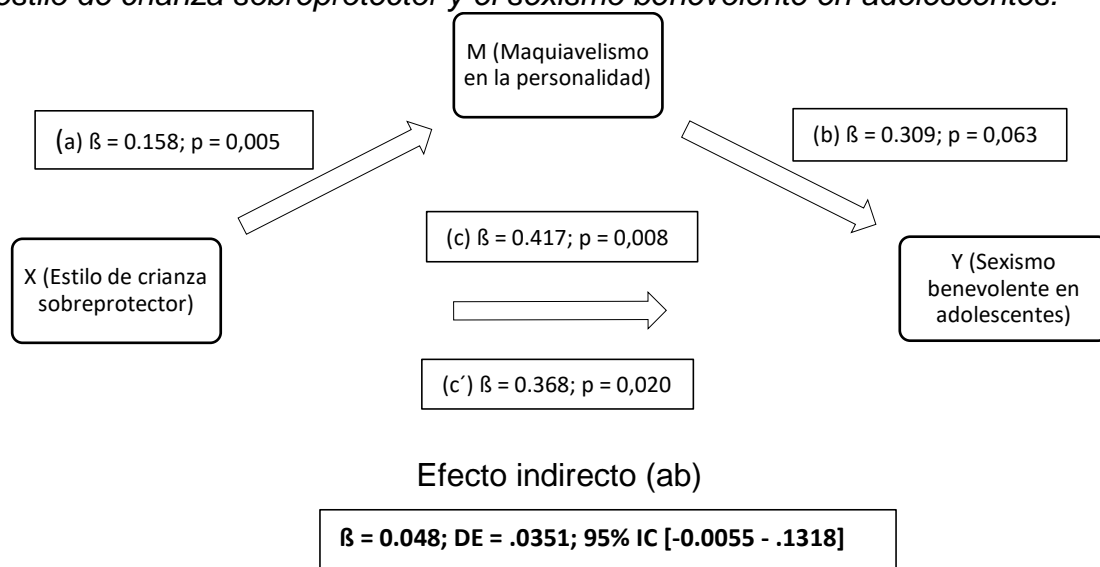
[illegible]stilo de crianza sobreprotector y el sexismo benevolente en adolescentes.

M (Maquiavelismo en la personalidad)

(a) ß = 0.158; p = 0,005

(b) ß = 0.309; p = 0,063

(c) ß = 0.417; p = 0,008

X (Estilo de crianza sobreprotector)

Y (Sexismo benevolente en adolescentes)

(c´) ß = 0.368; p = 0,020

Efecto indirecto (ab)

ß = 0.048; DE = .0351; 95% IC [-0.0055 - .1318]